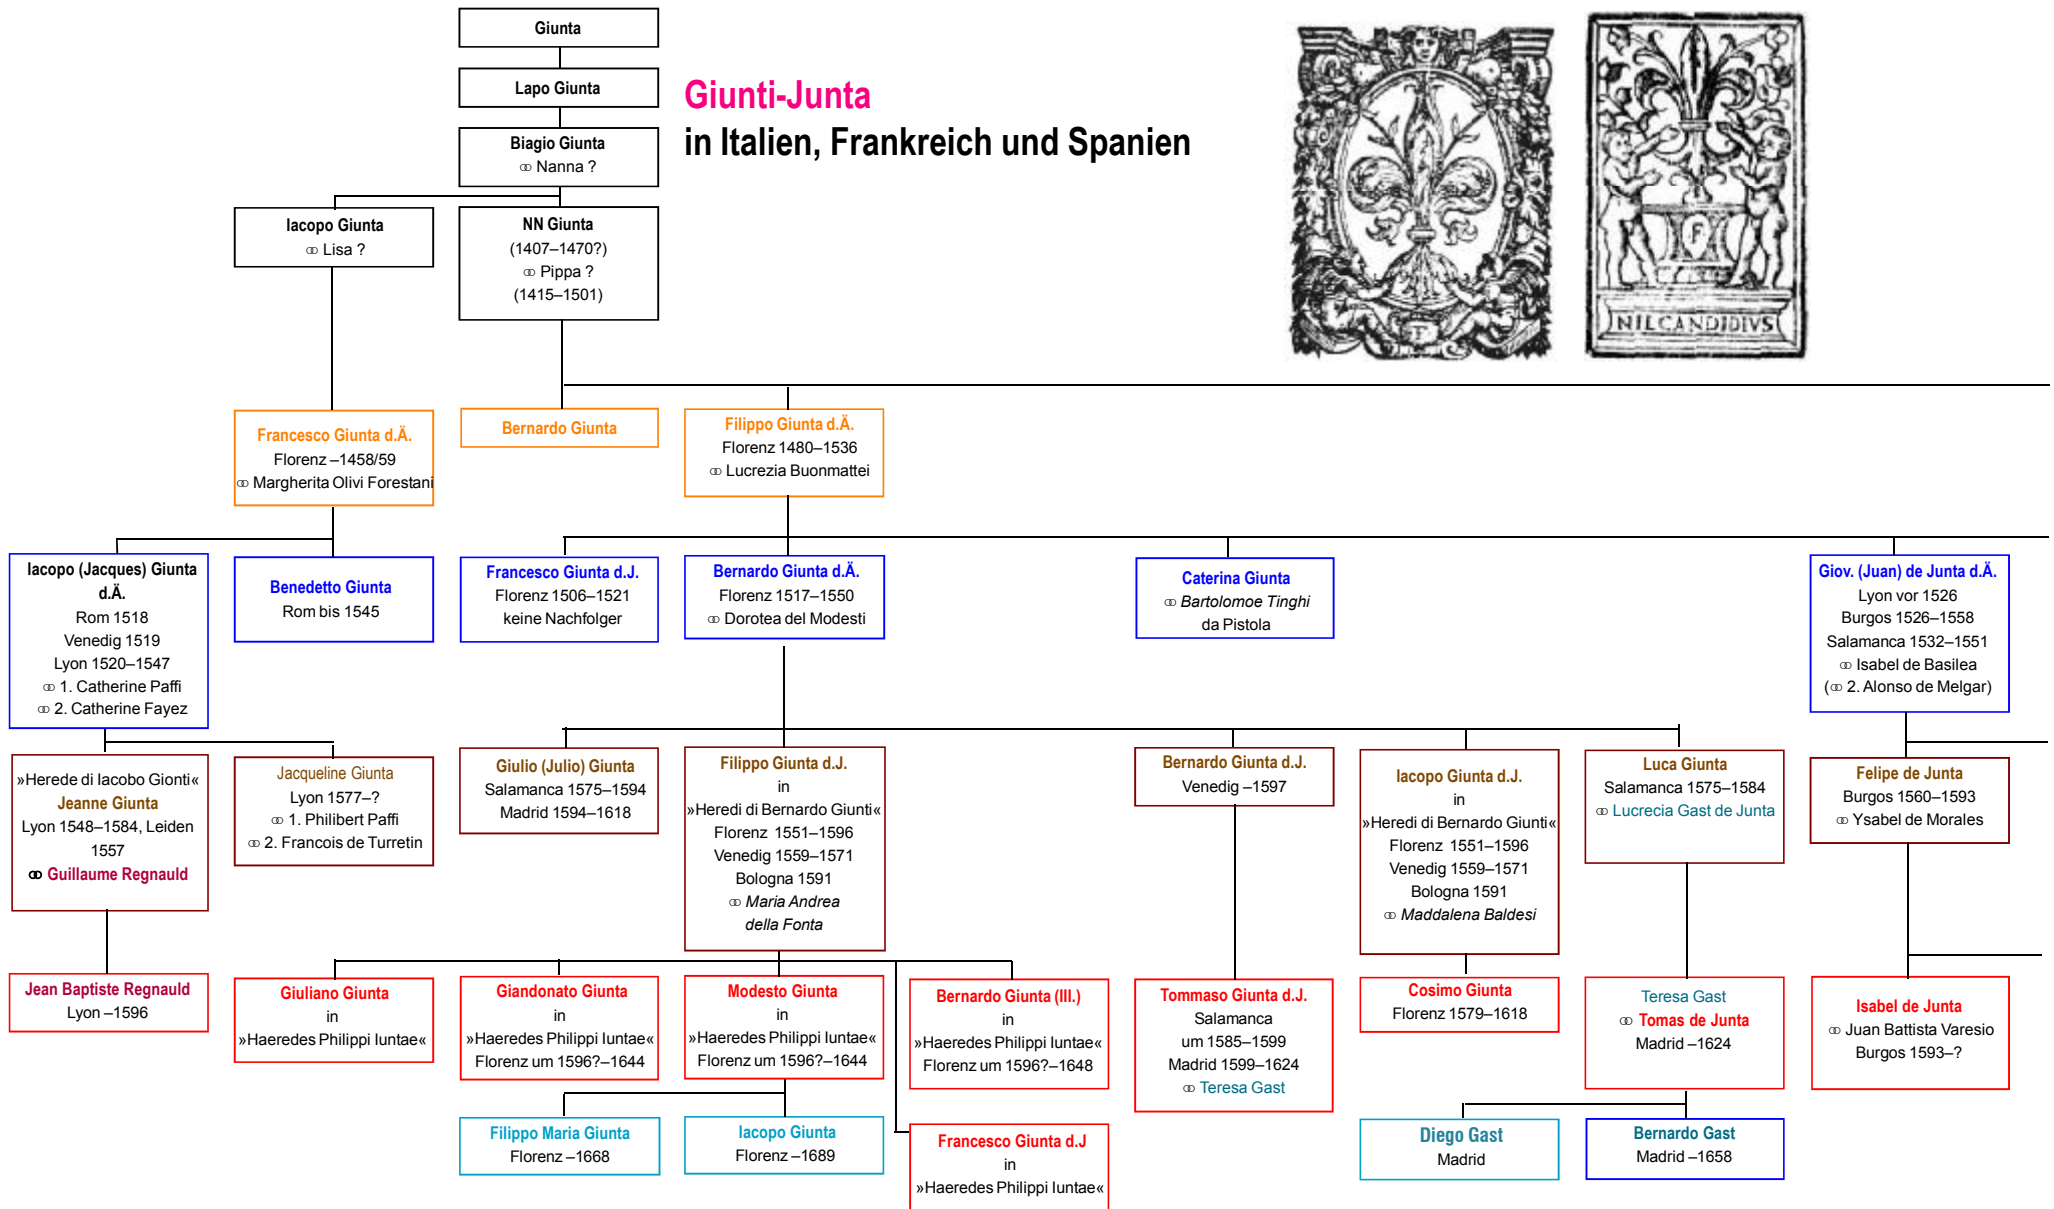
Giunti-Junta
in Italien, Frankreich und Spanien

NILCANDIDIVS

Giunta

Lapo Giunta

Biagio Giunta
⚭ Nanna ?

Iacopo Giunta
⚭ Lisa ?

NN Giunta
(1407–1470?)
⚭ Pippa ?
(1415–1501)

Francesco Giunta d.Ä.
Florenz –1458/59
⚭ Margherita Olivi Forestani

Bernardo Giunta

Filippo Giunta d.Ä.
Florenz 1480–1536
⚭ Lucrezia Buonmattei

Iacopo (Jacques) Giunta d.Ä.
Rom 1518
Venedig 1519
Lyon 1520–1547
⚭ 1. Catherine Paffi
⚭ 2. Catherine Fayez

Benedetto Giunta
Rom bis 1545

Francesco Giunta d.J.
Florenz 1506–1521
keine Nachfolger

Bernardo Giunta d.Ä.
Florenz 1517–1550
⚭ Dorotea del Modesti

Caterina Giunta
⚭ Bartolomoe Tinghi
da Pistola

Giov. (Juan) de Junta d.Ä.
Lyon vor 1526
Burgos 1526–1558
Salamanca 1532–1551
⚭ Isabel de Basilea
(⚭ 2. Alonso de Melgar)

»Herede di Iacobo Gionti«
Jeanne Giunta
Lyon 1548–1584, Leiden 1557
⚭ Guillaume Regnauld

Jacqueline Giunta
Lyon 1577–?
⚭ 1. Philibert Paffi
⚭ 2. Francois de Turretin

Giulio (Julio) Giunta
Salamanca 1575–1594
Madrid 1594–1618

Filippo Giunta d.J.
in
»Heredi di Bernardo Giunti«
Florenz 1551–1596
Venedig 1559–1571
Bologna 1591
⚭ Maria Andrea della Fonta

Bernardo Giunta d.J.
Venedig –1597

Iacopo Giunta d.J.
in
»Heredi di Bernardo Giunti«
Florenz 1551–1596
Venedig 1559–1571
Bologna 1591
⚭ Maddalena Baldesi

Luca Giunta
Salamanca 1575–1584
⚭ Lucrecia Gast de Junta

Felipe de Junta
Burgos 1560–1593
⚭ Ysabel de Morales

Jean Baptiste Regnauld
Lyon –1596

Giuliano Giunta
in
»Haeredes Philippi Iuntae«

Giandonato Giunta
in
»Haeredes Philippi Iuntae«
Florenz um 1596?–1644

Modesto Giunta
in
»Haeredes Philippi Iuntae«
Florenz um 1596?–1644

Bernardo Giunta (III.)
in
»Haeredes Philippi Iuntae«
Florenz um 1596?–1648

Tommaso Giunta d.J.
Salamanca
um 1585–1599
Madrid 1599–1624
⚭ Teresa Gast

Cosimo Giunta
Florenz 1579–1618

Teresa Gast
⚭ Tomas de Junta
Madrid –1624

Isabel de Junta
⚭ Juan Battista Varesio
Burgos 1593–?

Filippo Maria Giunta
Florenz –1668

Iacopo Giunta
Florenz –1689

Francesco Giunta d.J
in
»Haeredes Philippi Iuntae«

Diego Gast
Madrid

Bernardo Gast
Madrid –1658